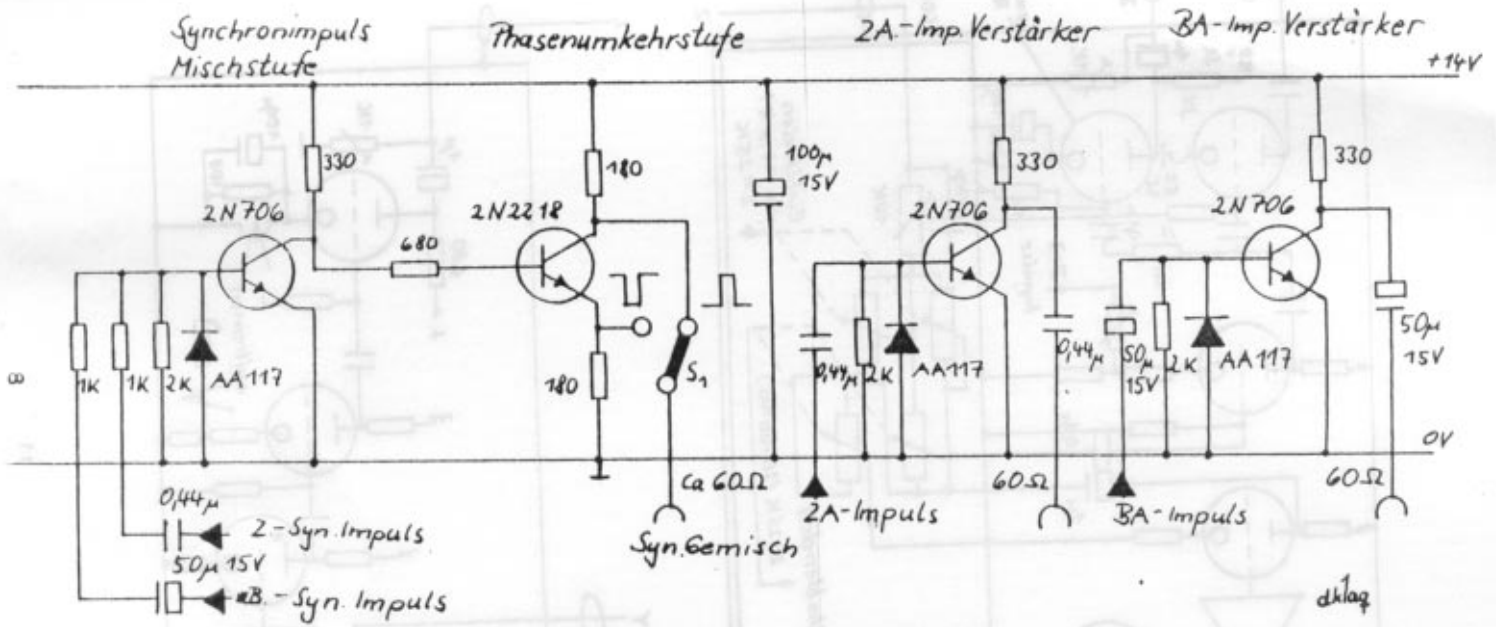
Synchronimpuls Mischstufe

Phasenumkehrstufe

2A-Imp. Verstärker

BA-Imp. Verstärker

+14V

330

180

100μ 15V

330

330

2N706

2N2218

2N706

2N706

680

180

$S_1$

1K

1K

2K

AA117

0,44μ

2K

AA117

0,44μ

50μ 15V

2K

AA117

50μ 15V

0V

ca 60Ω

60Ω

60Ω

0,44μ

2-Syn. Impuls

50μ 15V

aB.-Syn. Impuls

Syn. Gemisch

2A-Impuls

BA-Impuls

dklag